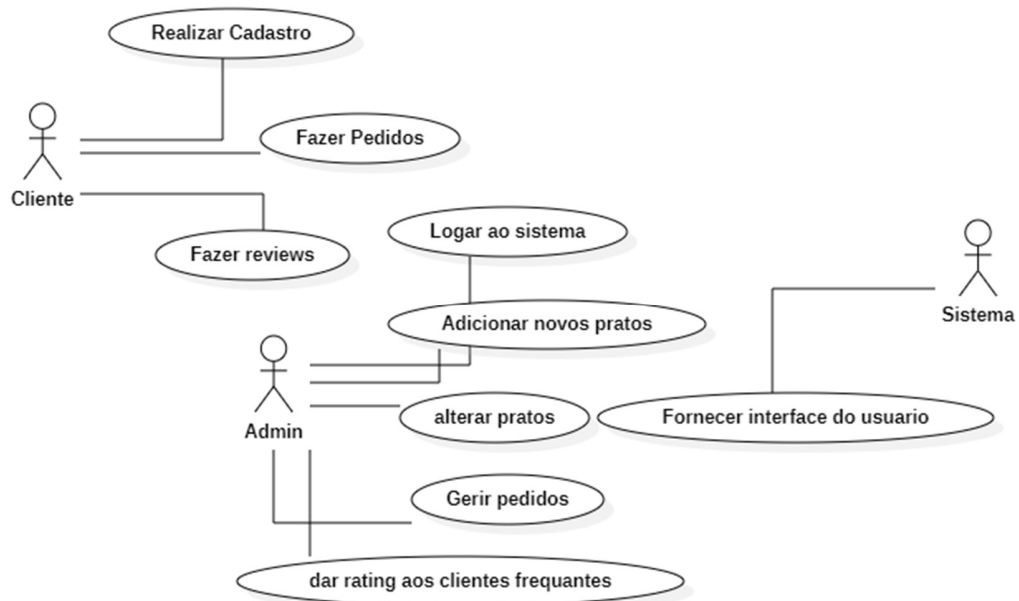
Realizar Cadastro

Cliente

Fazer Pedidos

Fazer reviews

Logar ao sistema

Sistema

Adicionar novos pratos

Admin

alterar pratos

Fornecer interface do usuario

Gerir pedidos

dar rating aos clientes frequantes